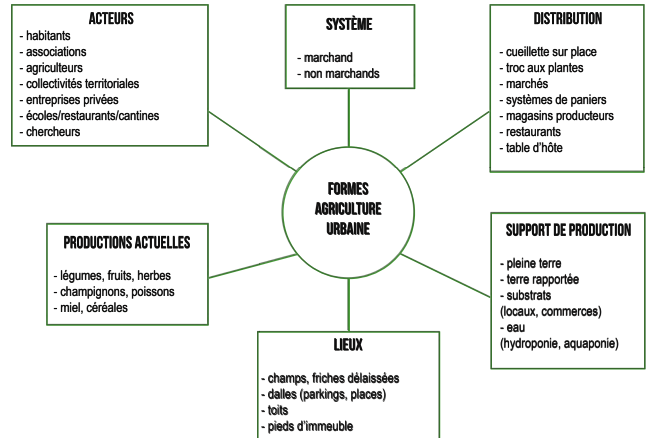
ACTEURS
- habitants
- associations
- agriculteurs
- collectivités territoriales
- entreprises privées
- écoles/restaurants/cantines
- chercheurs

SYSTÈME
- marchand
- non marchands

DISTRIBUTION
- cueillette sur place
- troc aux plantes
- marchés
- systèmes de paniers
- magasins producteurs
- restaurants
- table d'hôte

FORMES AGRICULTURE URBAINE

PRODUCTIONS ACTUELLES
- légumes, fruits, herbes
- champignons, poissons
- miel, céréales

SUPPORT DE PRODUCTION
- pleine terre
- terre rapportée
- substrats (locaux, commerces)
- eau (hydroponie, aquaponie)

LIEUX
- champs, friches délaissées
- dalles (parkings, places)
- toits
- pieds d'immeuble